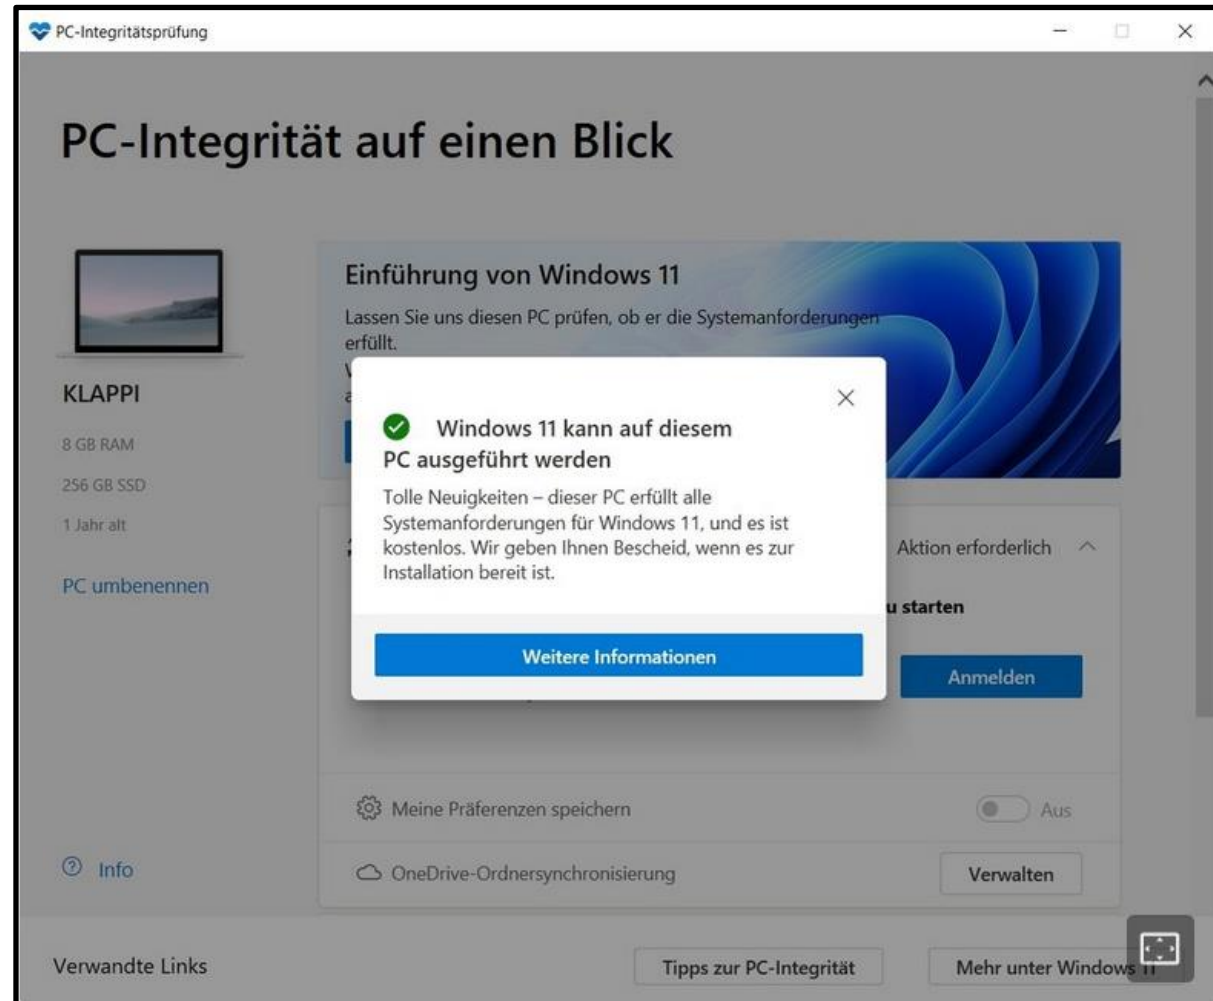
PC-Integritätsprüfung

PC-Integrität auf einen Blick

KLAPPI

8 GB RAM

256 GB SSD

1 Jahr alt

PC umbenennen

Einführung von Windows 11

Lassen Sie uns diesen PC prüfen, ob er die Systemanforderungen erfüllt.

Windows 11 kann auf diesem PC ausgeführt werden

Tolle Neuigkeiten – dieser PC erfüllt alle Systemanforderungen für Windows 11, und es ist kostenlos. Wir geben Ihnen Bescheid, wenn es zur Installation bereit ist.

Weitere Informationen

Aktion erforderlich

u starten

Anmelden

Meine Präferenzen speichern

Aus

OneDrive-Ordnersynchronisierung

Verwalten

Info

Verwandte Links

Tipps zur PC-Integrität

Mehr unter Windows 11